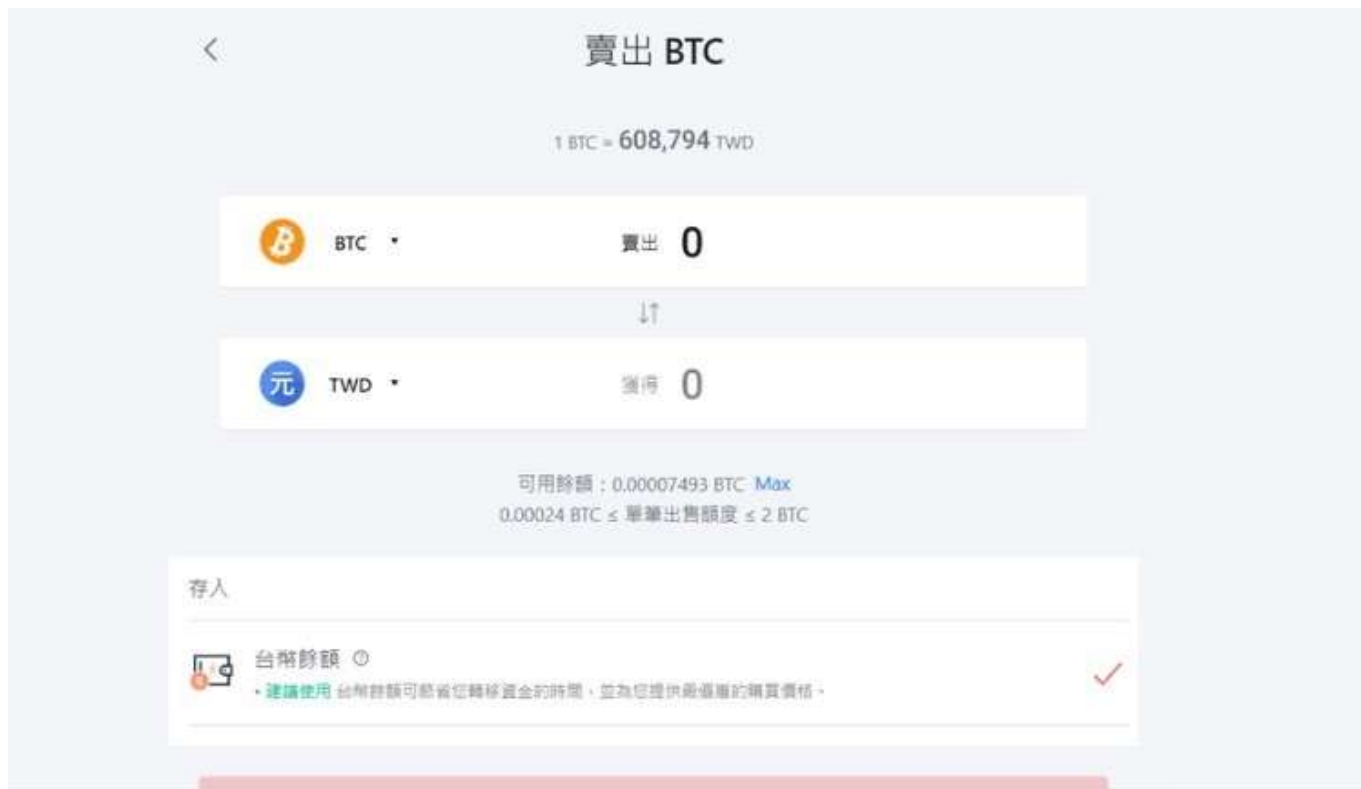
賣出 BTC

1 BTC ≈ 608,794 TWD

BTC

賣出 0

TWD

獲得 0

可用餘額：0.00007493 BTC Max
0.00024 BTC ≤ 單筆出售額度 ≤ 2 BTC

存入

台幣餘額

• 建議使用 台幣餘額可節省您轉移資金的時間，並為您提供最優惠的購買價格。